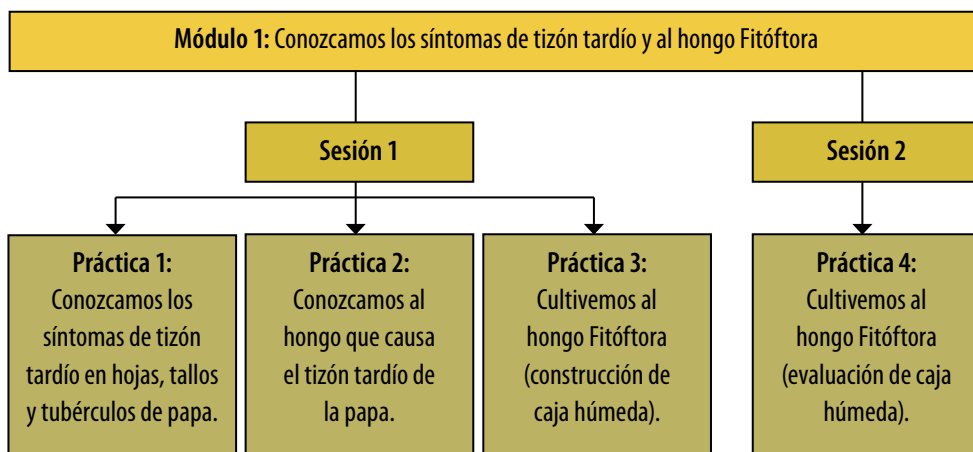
**Módulo 1:** Conozcamos los síntomas de tizón tardío y al hongo Fitóftora

**Sesión 1**

**Sesión 2**

**Práctica 1:** Conozcamos los síntomas de tizón tardío en hojas, tallos y tubérculos de papa.

**Práctica 2:** Conozcamos al hongo que causa el tizón tardío de la papa.

**Práctica 3:** Cultivemos al hongo Fitóftora (construcción de caja húmeda).

**Práctica 4:** Cultivemos al hongo Fitóftora (evaluación de caja húmeda).